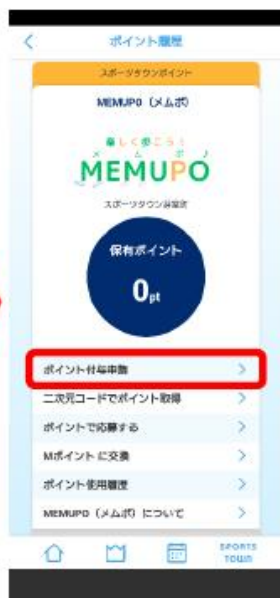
ポイント履歴

スポーツタウンポイント

MEMUPO（メムポ）

楽しく参ころう！
メムポ
MEMUPO

スポーツタウン倶楽部

保有ポイント

0pt

ポイント付与申請

二次元コードでポイント取得

ポイントで応募する

Mポイントに交換

ポイント使用履歴

MEMUPO（メムポ）について

SPORTS TOWN